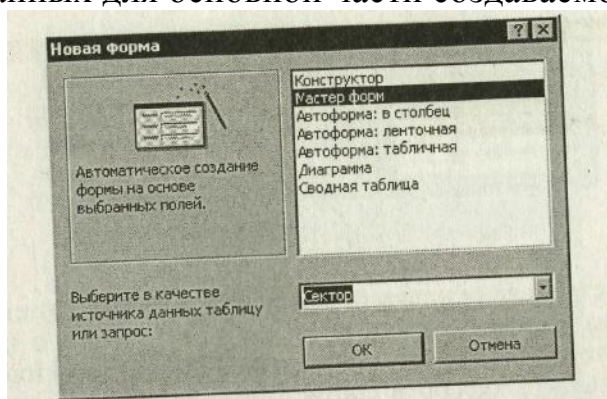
данных для основной части создаваемо

Новая форма

?

Автоматическое создание формы на основе выбранных полей.

Конструктор
Мастер форм
Автоформа: в столбец
Автоформа: ленточная
Автоформа: табличная
Диаграмма
Сводная таблица

Выберите в качестве источника данных таблицу или запрос:

Сектор

OK

Отмена